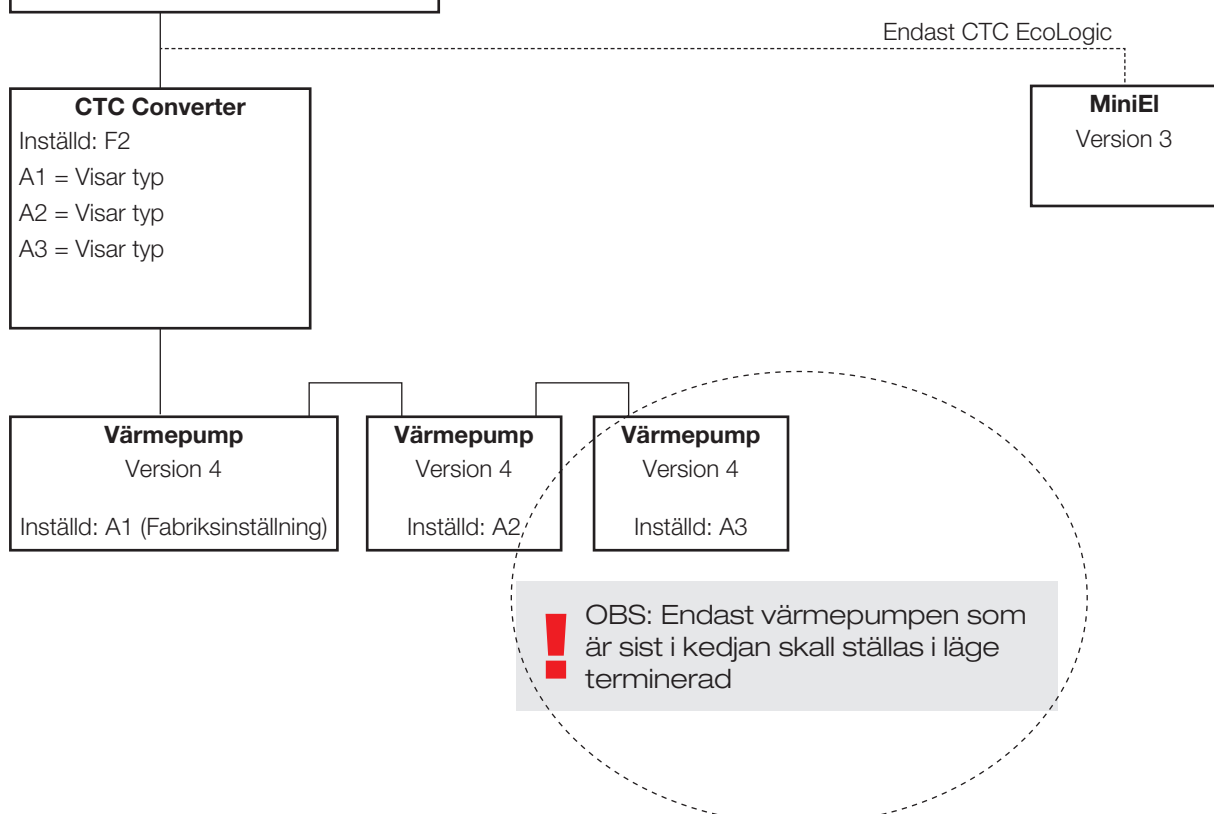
Endast CTC EcoLogic

**CTC Converter**
Inställd: F2
A1 = Visar typ
A2 = Visar typ
A3 = Visar typ

**MiniEl**
Version 3

**Värmepump**
Version 4
Inställd: A1 (Fabriksinställning)

**Värmepump**
Version 4
Inställd: A2

**Värmepump**
Version 4
Inställd: A3

!
OBS: Endast värmepumpen som är sist i kedjan skall ställas i läge terminerad